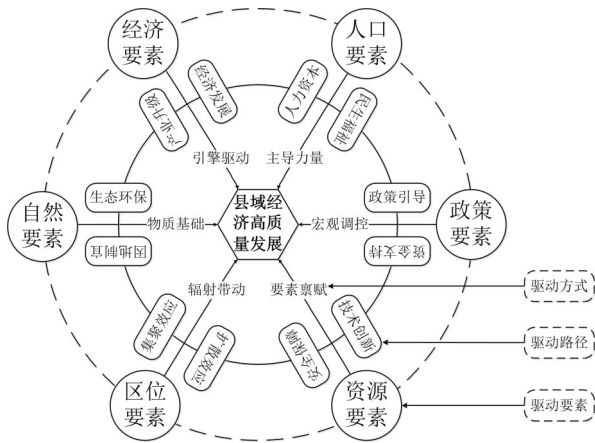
经济要素

人口要素

经济发展

产业升级

人力资本

民生福祉

引擎驱动

主导力量

生态环保

县域经济高质量发展

政策引导

自然要素

物质基础

宏观调控

政策要素

因地制宜

资金支持

辐射带动

要素禀赋

驱动方式

集聚效应

技术创新

驱动路径

中心效应

资源开发

区位要素

资源要素

驱动要素